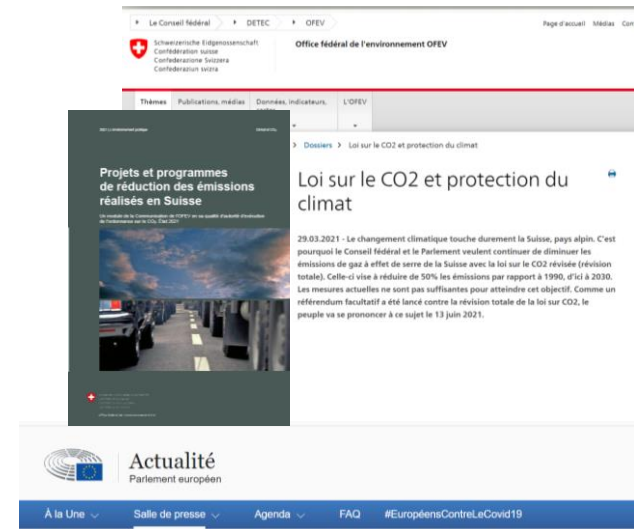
▸ Le Conseil fédéral ▸ DETEC ▸ OFEV

Page d'accueil Médias Con

Schweizerische Eidgenossenschaft
Confédération suisse
Confederazione Svizzera
Confederaziun svizra

Office fédéral de l'environnement OFEV

Thèmes Publications, médias Données, indicateurs, cartes L'OFEV

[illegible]

Projets et programmes de réduction des émissions réalisés en Suisse

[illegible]

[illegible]

> Dossiers > Loi sur le CO2 et protection du climat

Loi sur le CO2 et protection du climat

29.03.2021 - Le changement climatique touche durement la Suisse, pays alpin. C'est pourquoi le Conseil fédéral et le Parlement veulent continuer de diminuer les émissions de gaz à effet de serre de la Suisse avec la loi sur le CO2 révisée (révision totale). Celle-ci vise à réduire de 50% les émissions par rapport à 1990, d'ici à 2030. Les mesures actuelles ne sont pas suffisantes pour atteindre cet objectif. Comme un référendum facultatif a été lancé contre la révision totale de la loi sur CO2, le peuple va se prononcer à ce sujet le 13 juin 2021.

Actualité
Parlement européen

À la Une ⌄ Salle de presse ⌄ Agenda ⌄ FAQ #EuropéensContreLeCovid19